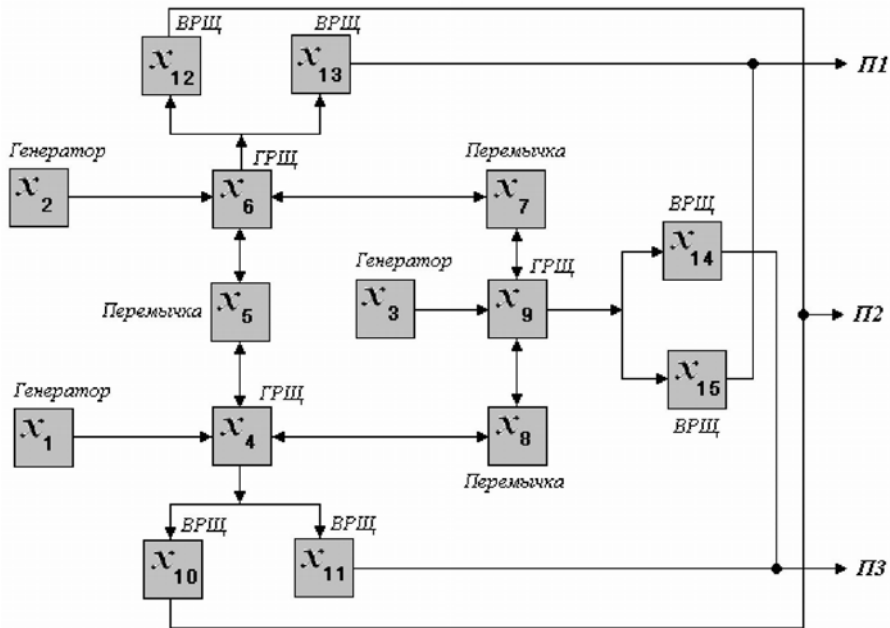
ВРЩ
$x_{12}$
ВРЩ
$x_{13}$
П1

Генератор
$x_2$
ГРЩ
$x_6$
Перемычка
$x_7$

ВРЩ
$x_{14}$

Генератор
$x_3$
ГРЩ
$x_9$

Перемычка
$x_5$

П2

$x_{15}$
ВРЩ

Генератор
$x_1$
ГРЩ
$x_4$
$x_8$
Перемычка

ВРЩ
$x_{10}$
ВРЩ
$x_{11}$
П3